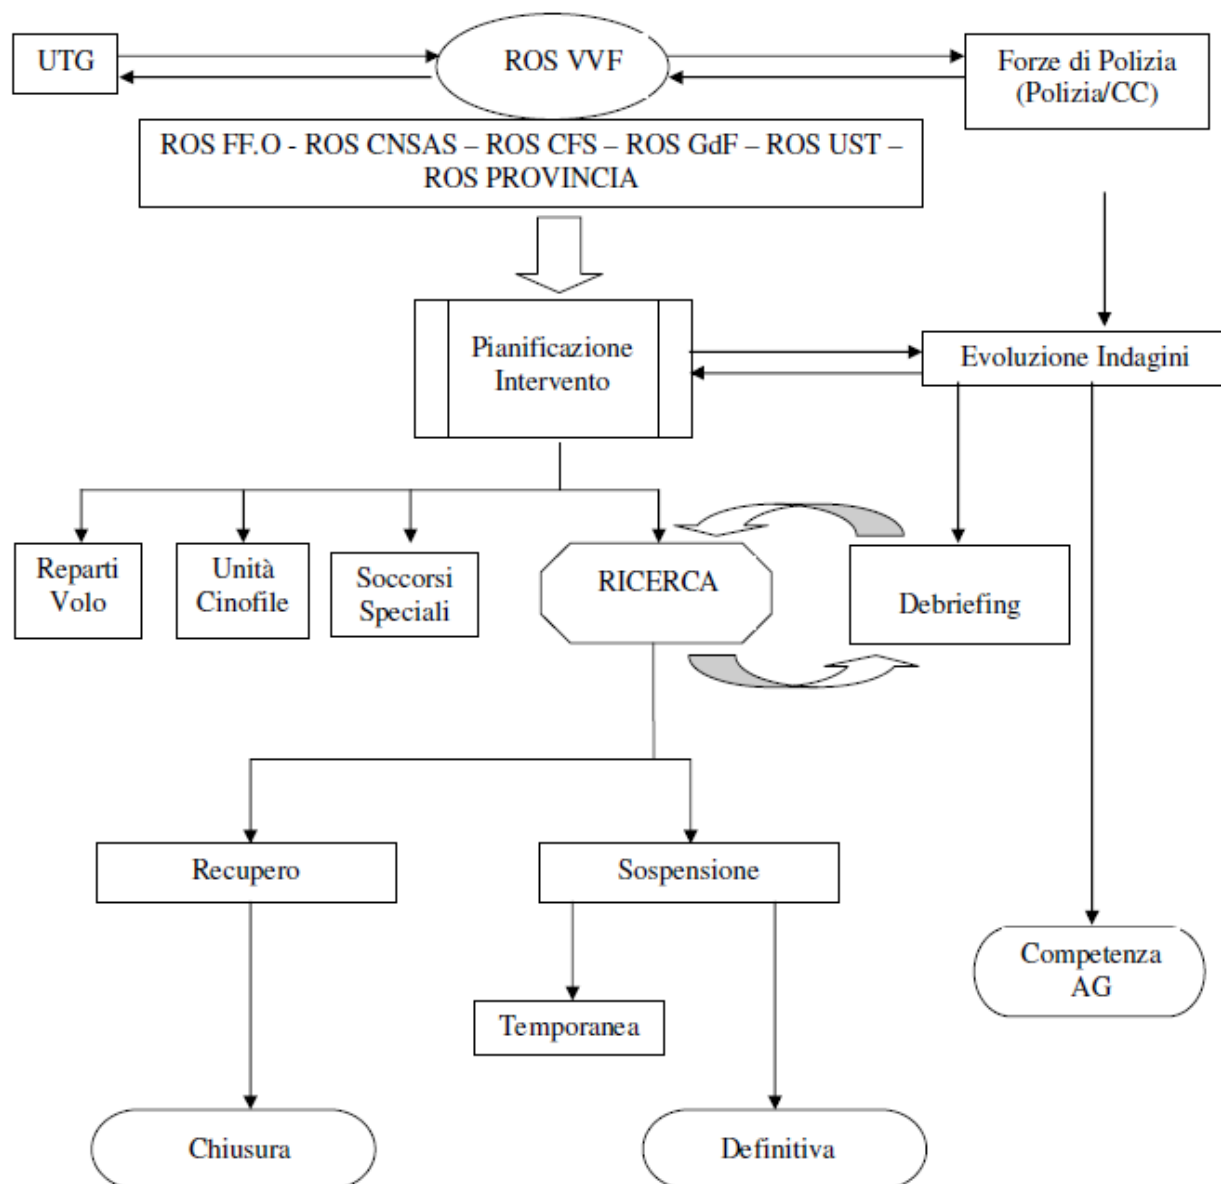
UTG

ROS VVF

Forze di Polizia (Polizia/CC)

ROS FF.O - ROS CNSAS – ROS CFS – ROS GdF – ROS UST – ROS PROVINCIA

Pianificazione Intervento

Evoluzione Indagini

Reparti Volo

Unità Cinofile

Soccorsi Speciali

RICERCA

Debriefing

Recupero

Sospensione

Competenza AG

Temporanea

Chiusura

Definitiva